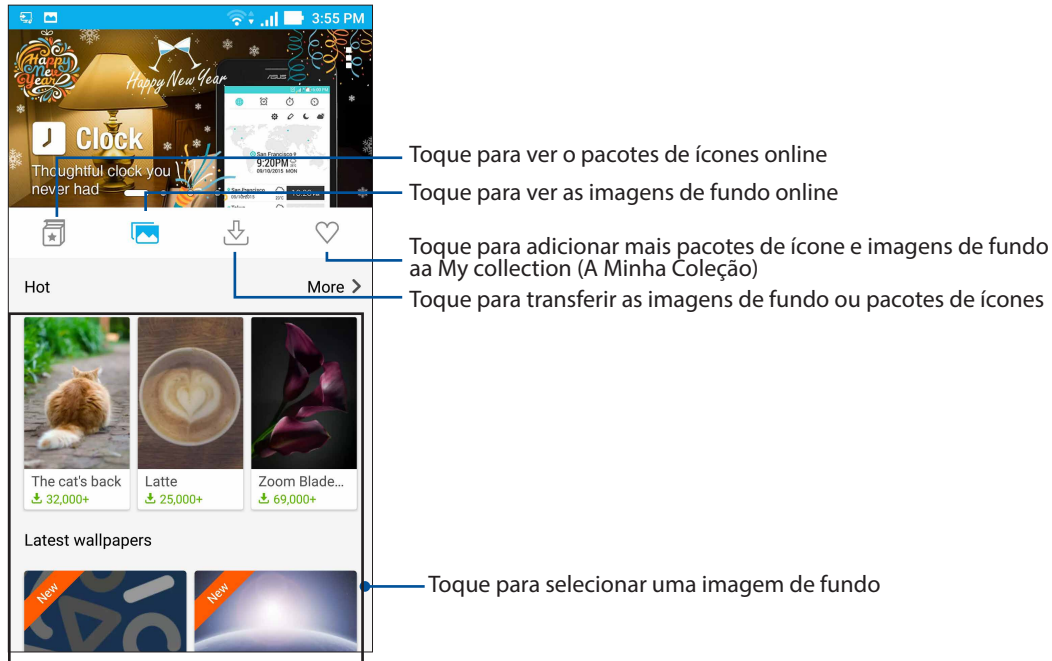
3:55 PM

Happy New Year

Happy New Year

Clock

Thoughtful clock you never had

San Francisco
9:20PM
09/10/2015

Toque para ver o pacotes de ícones online

Toque para ver as imagens de fundo online

Toque para adicionar mais pacotes de ícone e imagens de fundo aa My collection (A Minha Coleção)

Hot

More

Toque para transferir as imagens de fundo ou pacotes de ícones

The cat's back
32,000+

Latte
25,000+

Zoom Blade...
69,000+

Latest wallpapers

New

New

Toque para selecionar uma imagem de fundo